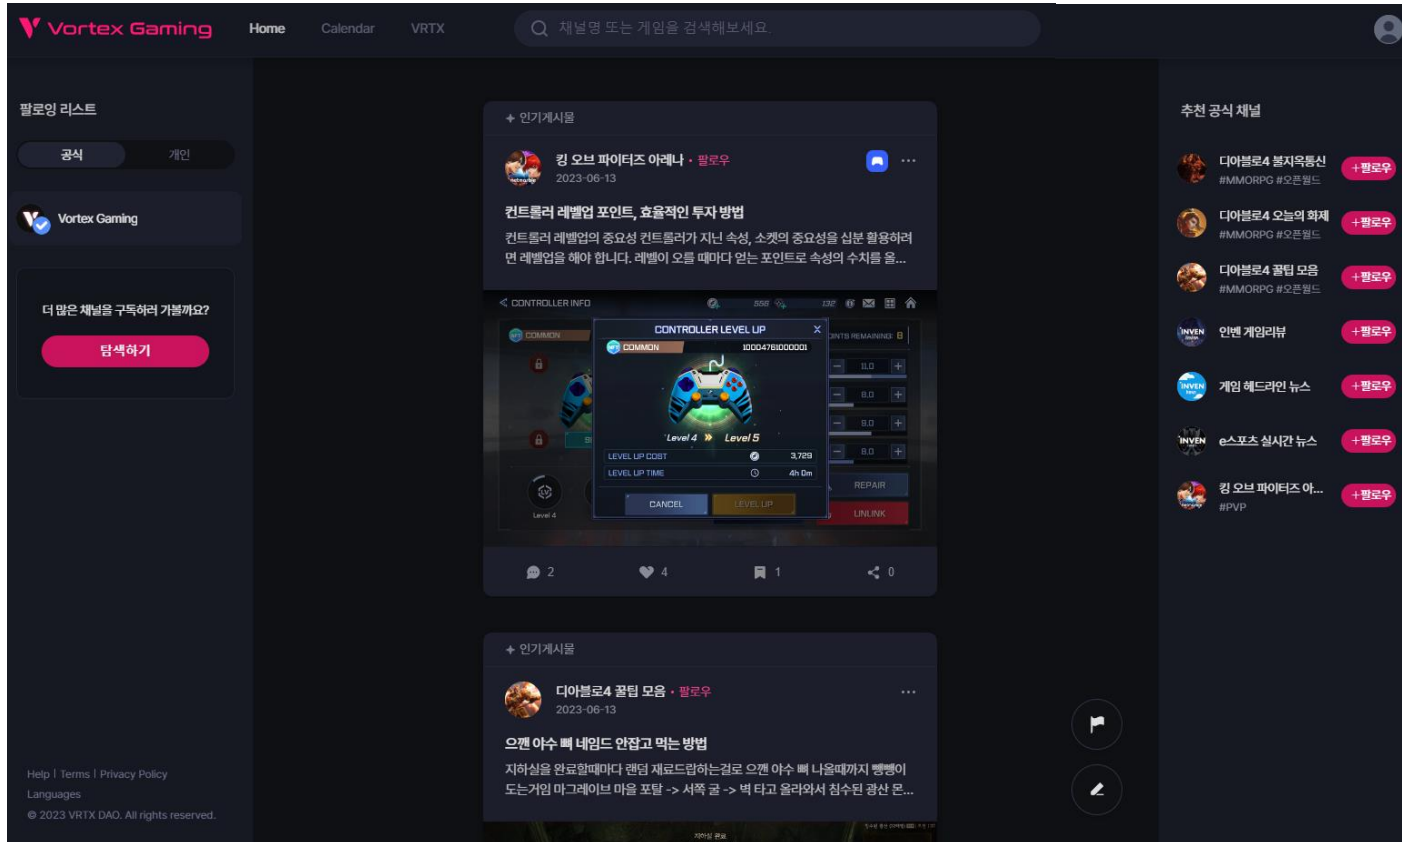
Vortex Gaming Home Calendar VRTX

채널명 또는 게임을 검색해보세요.

팔로잉 리스트

공식 개인

Vortex Gaming

더 많은 채널을 구독하러 가볼까요?

탐색하기

Help | Terms | Privacy Policy

Languages

© 2023 VRTX DAO. All rights reserved.

+ 인기게시물

킹 오브 파이터즈 아레나 · 팔로우

2023-06-13

컨트롤러 레벨업 포인트, 효율적인 투자 방법

컨트롤러 레벨업의 중요성 컨트롤러가 지닌 속성, 소켓의 중요성을 십분 활용하려면 레벨업을 해야 합니다. 레벨이 오를 때마다 얻는 포인트로 속성의 수치를 올...

CONTROLLER INFO

556

132

COMMON

CONTROLLER LEVEL UP

COMMON

1000476000001

Level 4 » Level 5

LEVEL UP COST 3,729

LEVEL UP TIME 4h 0m

CANCEL

LEVEL UP

POINTS REMAINING 8

11.0

8.0

9.0

8.0

REPAIR

UNLINK

Level 4

2 4 1 0

+ 인기게시물

디아블로4 꿀팁 모음 · 팔로우

2023-06-13

으깬 야수 뼈 네임드 안잡고 먹는 방법

지하실을 완료할때마다 랜덤 재료드랍하는걸로 으깬 야수 뼈 나올때까지 뺑뺑이 도는거임 마그레이브 마을 포탈 -> 서쪽 굴 -> 벽 타고 올라와서 침수된 광산 몬...

지하실 완료

추천 공식 채널

디아블로4 불지옥통신 #MMORPG #오픈월드 +팔로우

디아블로4 오늘의 화제 #MMORPG #오픈월드 +팔로우

디아블로4 꿀팁 모음 #MMORPG #오픈월드 +팔로우

인벤 게임리뷰 +팔로우

게임 헤드라인 뉴스 +팔로우

e스포츠 실시간 뉴스 +팔로우

킹 오브 파이터즈 아... #PVP +팔로우